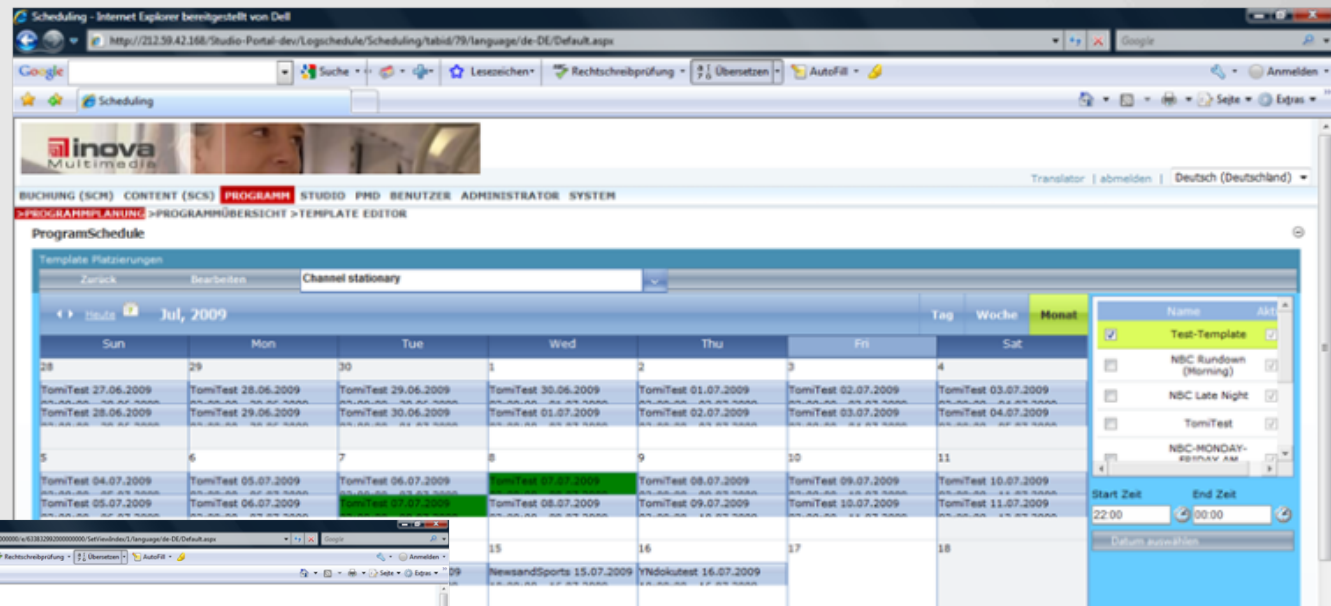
Scheduling - Internet Explorer bereitgestellt von Dell

http://212.59.42.168/Studio-Portal-dev/Logschedule/Scheduling/tabid/79/language/de-DE/Default.aspx

Google

Google Suche Lesezeichen Rechtschreibprüfung Übersetzen AutoFill Anmelden

Scheduling

Seite Extras

inova Multimedia

Translator | abmelden | Deutsch (Deutschland)

BUCHUNG (SCM) CONTENT (SCS) PROGRAMM STUDIO PMD BENUTZER ADMINISTRATOR SYSTEM

>PROGRAMMPLANUNG >PROGRAMMÜBERSICHT >TEMPLATE EDITOR

ProgramSchedule

Template Platzierungen

Zurück Bearbeiten Channel stationary

Heute Jul, 2009

Tag Woche Monat

| Sun | Mon | Tue | Wed | Thu | Fri | Sat |
|---|---|---|---|---|---|---|
| 28 | 29 | 30 | 1 | 2 | 3 | 4 |
| TomiTest 27.06.2009 | TomiTest 28.06.2009 | TomiTest 29.06.2009 | TomiTest 30.06.2009 | TomiTest 01.07.2009 | TomiTest 02.07.2009 | TomiTest 03.07.2009 |
| TomiTest 28.06.2009 | TomiTest 29.06.2009 | TomiTest 30.06.2009 | TomiTest 01.07.2009 | TomiTest 02.07.2009 | TomiTest 03.07.2009 | TomiTest 04.07.2009 |
| 5 | 6 | 7 | 8 | 9 | 10 | 11 |
| TomiTest 04.07.2009 | TomiTest 05.07.2009 | TomiTest 06.07.2009 | TomiTest 07.07.2009 | TomiTest 08.07.2009 | TomiTest 09.07.2009 | TomiTest 10.07.2009 |
| TomiTest 05.07.2009 | TomiTest 06.07.2009 | TomiTest 07.07.2009 | TomiTest 08.07.2009 | TomiTest 09.07.2009 | TomiTest 10.07.2009 | TomiTest 11.07.2009 |
| | | | 15 | 16 | 17 | 18 |
| | | | NewsandSports 15.07.2009 | YNdokutest 16.07.2009 | | |

| Name | Akt |
|---|---|
| Test-Template | |
| NBC Rundown (Morning) | |
| NBC Late Night | |
| TomiTest | |
| NBC-MONDAY-FRIDAY AM | |

Start Zeit End Zeit
22:00 00:00
Datum auswählen

Rechtschreibprüfung Übersetzen AutoFill Anmelden
Google
Seite Extras